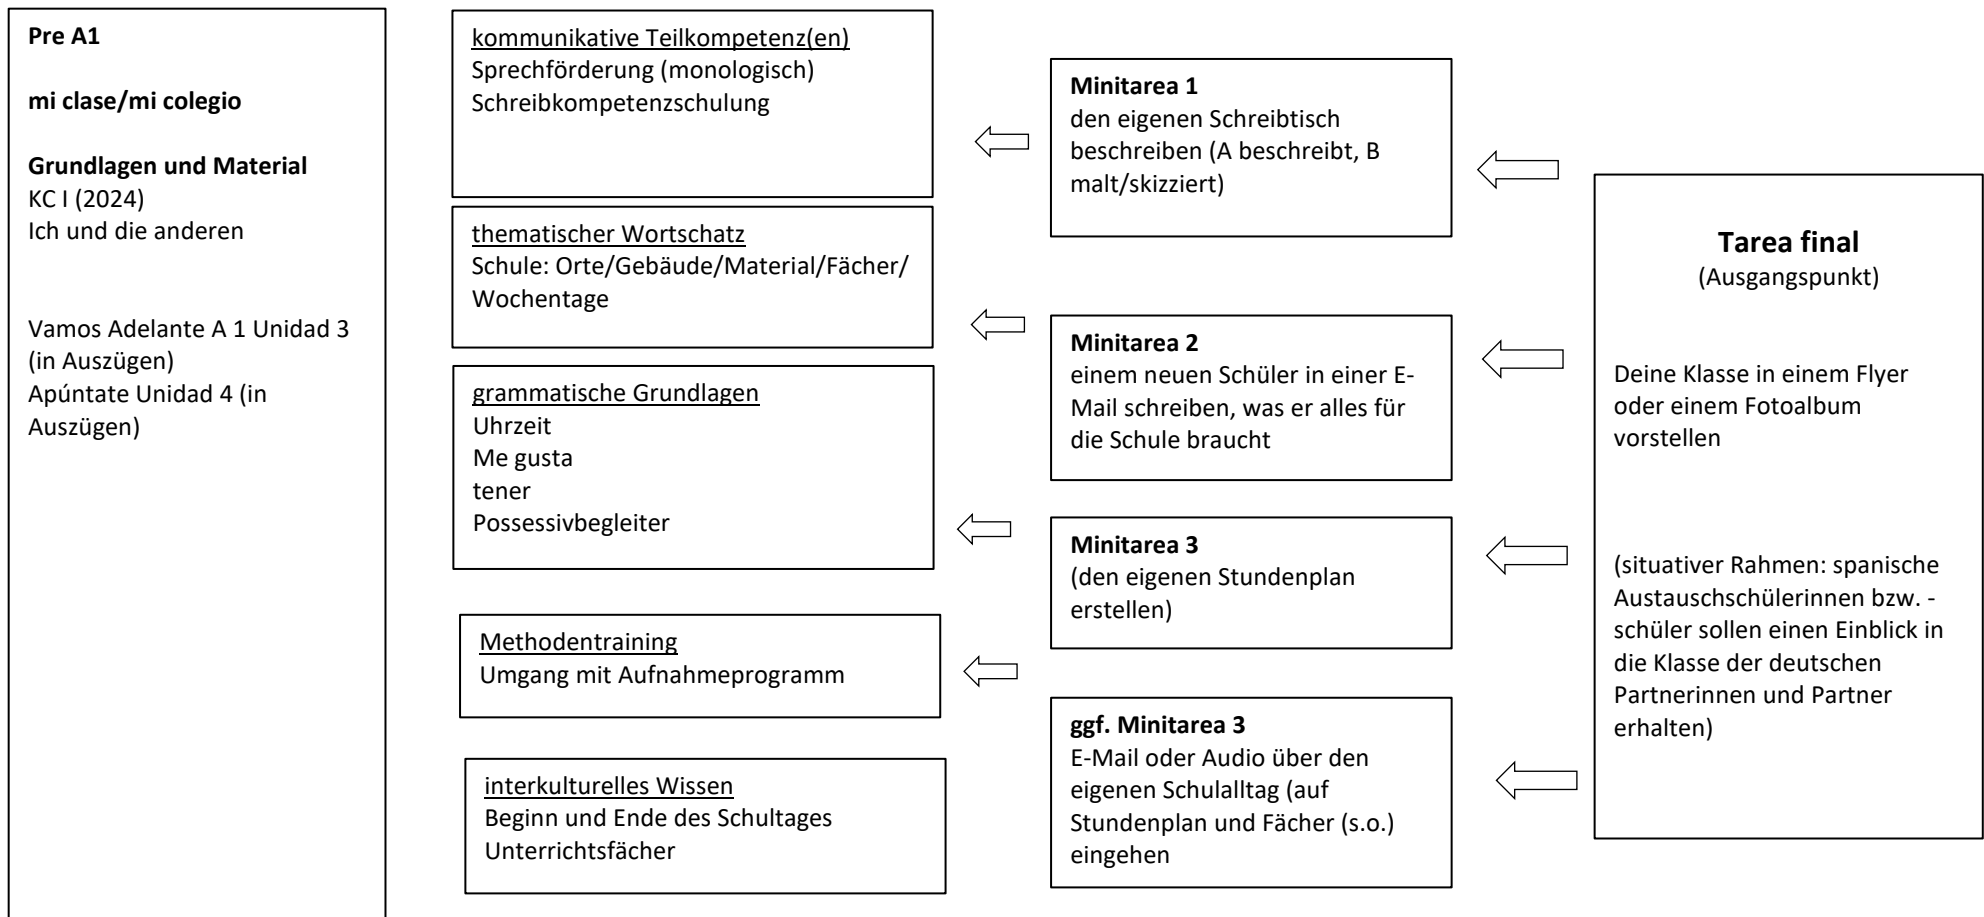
**Pre A1**

**mi clase/mi colegio**

**Grundlagen und Material**
KC I (2024)
Ich und die anderen

Vamos Adelante A 1 Unidad 3 (in Auszügen)
Apúntate Unidad 4 (in Auszügen)

kommunikative Teilkompetenz(en)
Sprechförderung (monologisch)
Schreibkompetenzschulung

thematischer Wortschatz
Schule: Orte/Gebäude/Material/Fächer/ Wochentage

grammatische Grundlagen
Uhrzeit
Me gusta
tener
Possessivbegleiter

Methodentraining
Umgang mit Aufnahmeprogramm

interkulturelles Wissen
Beginn und Ende des Schultages
Unterrichtsfächer

**Minitarea 1**
den eigenen Schreibtisch beschreiben (A beschreibt, B malt/skizziert)

**Minitarea 2**
einem neuen Schüler in einer E-Mail schreiben, was er alles für die Schule braucht

**Minitarea 3**
(den eigenen Stundenplan erstellen)

**ggf. Minitarea 3**
E-Mail oder Audio über den eigenen Schulalltag (auf Stundenplan und Fächer (s.o.) eingehen

**Tarea final**
(Ausgangspunkt)

Deine Klasse in einem Flyer oder einem Fotoalbum vorstellen

(situativer Rahmen: spanische Austauschschülerinnen bzw. -schüler sollen einen Einblick in die Klasse der deutschen Partnerinnen und Partner erhalten)